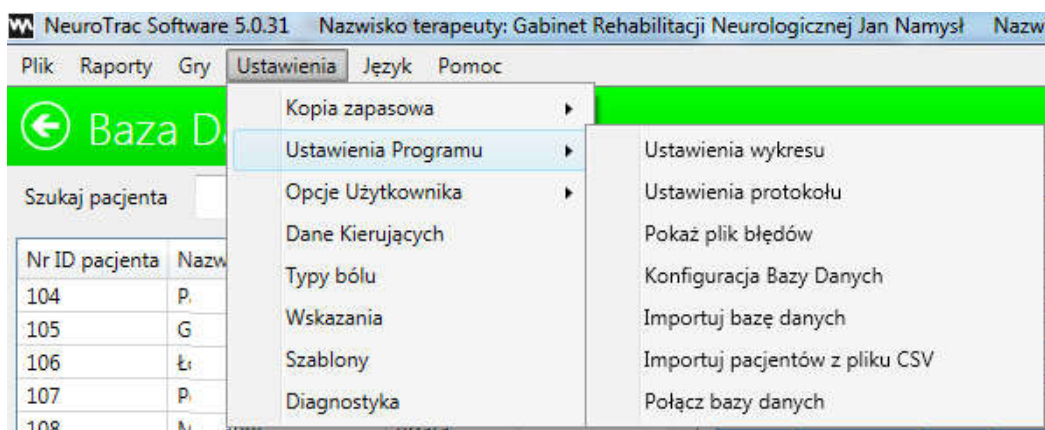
NeuroTrac Software 5.0.31 Nazwisko terapeuty: Gabinet Rehabilitacji Neurologicznej Jan Namysł Nazw

Plik Raporty Gry Ustawienia Język Pomoc

Baza D

Szukaj pacjenta

| Nr ID pacjenta | Nazw |
|---|---|
| 104 | P |
| 105 | G |
| 106 | Ł |
| 107 | P |
| 108 | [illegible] |

Kopia zapasowa
Ustawienia Programu
Opcje Użytkownika
Dane Kierujących
Typy bólu
Wskazania
Szablony
Diagnostyka

Ustawienia wykresu
Ustawienia protokołu
Pokaż plik błędów
Konfiguracja Bazy Danych
Importuj bazę danych
Importuj pacjentów z pliku CSV
Połącz bazy danych